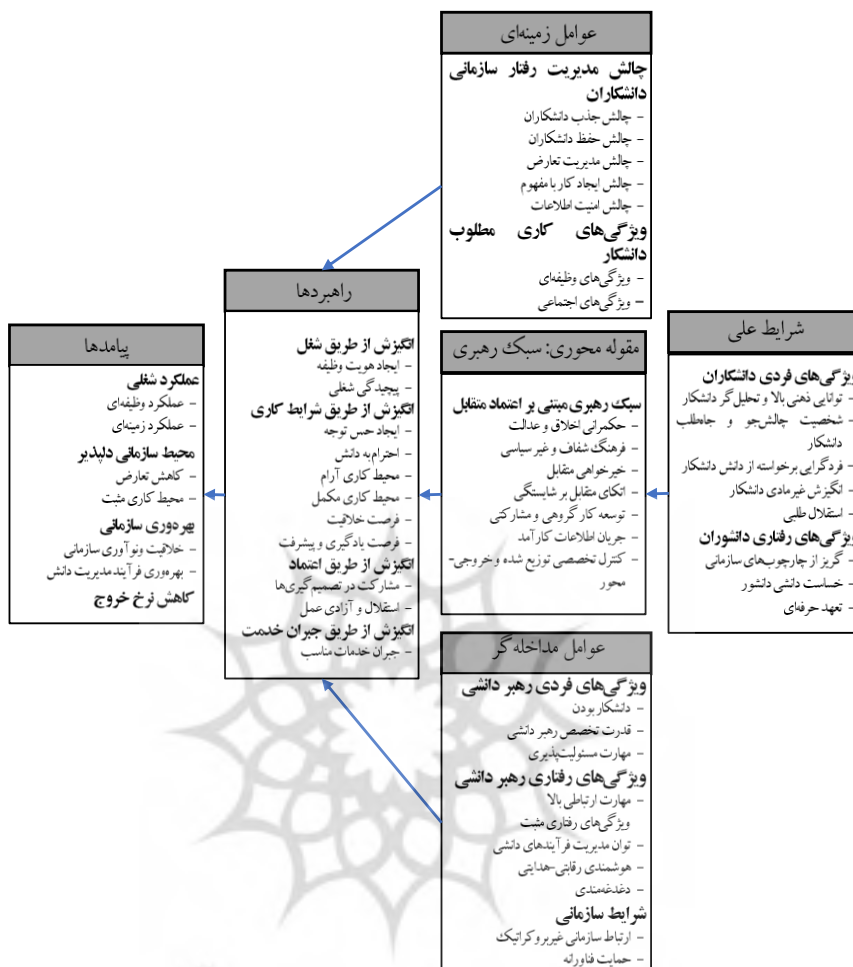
عوامل زمینه‌ای

چالش مدیریت رفتار سازمانی دانشکاران
- چالش جذب دانشکاران
- چالش حفظ دانشکاران
- چالش مدیریت تعارض
- چالش ایجاد کار با مفهوم
- چالش امنیت اطلاعات
ویژگی‌های کاری مطلوب دانشکار
- ویژگی‌های وظیفه‌ای
- ویژگی‌های اجتماعی

شرایط علی

ویژگی‌های فردی دانشکاران
- توانایی ذهنی بالا و تحلیل گر دانشکار
- شخصیت چالشجو و جاه‌طلب دانشکار
- فردگرایی برخواسته از دانش دانشکار
- انگیزش غیرمادی دانشکار
- استقلال طلبی
ویژگی‌های رفتاری دانشوران
- گریز از چارچوب‌های سازمانی
- خساست دانشی دانشور
- تعهد حرفه‌ای

مقوله محوری: سبک رهبری

سبک رهبری مبتنی بر اعتماد متقابل
- حکمرانی اخلاق و عدالت
- فرهنگ شفاف و غیر سیاسی
- خیرخواهی متقابل
- اتکای متقابل بر شایستگی
- توسعه کار گروهی و مشارکتی
- جریان اطلاعات کارآمد
- کنترل تخصصی توزیع شده و خروجی-محور

راهبردها

انگیزش از طریق شغل
- ایجاد هویت وظیفه
- پیچیدگی شغلی
انگیزش از طریق شرایط کاری
- ایجاد حس توجه
- احترام به دانش
- محیط کاری آرام
- محیط کاری مکمل
- فرصت خلاقیت
- فرصت یادگیری و پیشرفت
انگیزش از طریق اعتماد
- مشارکت در تصمیم گیری‌ها
- استقلال و آزادی عمل
انگیزش از طریق جبران خدمت
- جبران خدمات مناسب

پیامدها

عملکرد شغلی
- عملکرد وظیفه‌ای
- عملکرد زمینه‌ای
محیط سازمانی دلپذیر
- کاهش تعارض
- محیط کاری مثبت
بهره‌وری سازمانی
- خلاقیت ونوآوری سازمانی
- بهره‌وری فرآیندمدیریت دانش
کاهش نرخ خروج

عوامل مداخله گر

ویژگی‌های فردی رهبر دانشی
- دانشکار بودن
- قدرت تخصص رهبر دانشی
- مهارت مسئولیت‌پذیری
ویژگی‌های رفتاری رهبر دانشی
- مهارت ارتباطی بالا
ویژگی‌های رفتاری مثبت
- توان مدیریت فرآیندهای دانشی
- هوشمندی رقابتی-هدایتی
- دغدغه‌مندی
شرایط سازمانی
- ارتباط سازمانی غیربوروکراتیک
- حمایت فناورانه